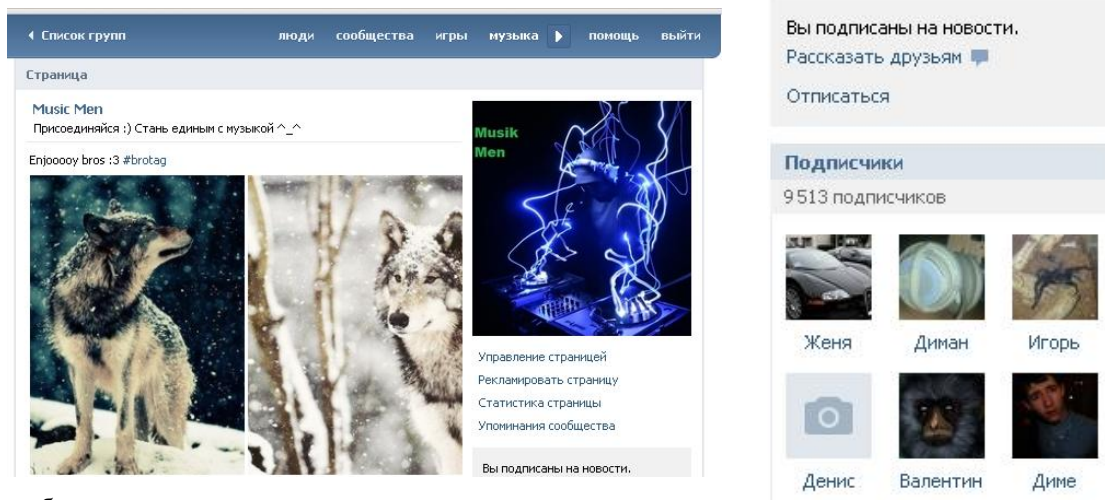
◂ Список групп

люди сообщества игры музыка ▸ помощь выйти

Страница

Music Men

Присоединяйся :) Стань единым с музыкой ^_^

Enjooooy bros :3 #brotag

Musik Men

Управление страницей

Рекламировать страницу

Статистика страницы

Упоминания сообщества

Вы подписаны на новости.

Вы подписаны на новости.

Рассказать друзьям

Отписаться

Подписчики

9 513 подписчиков

Женя

Диман

Игорь

Денис

Валентин

Диме